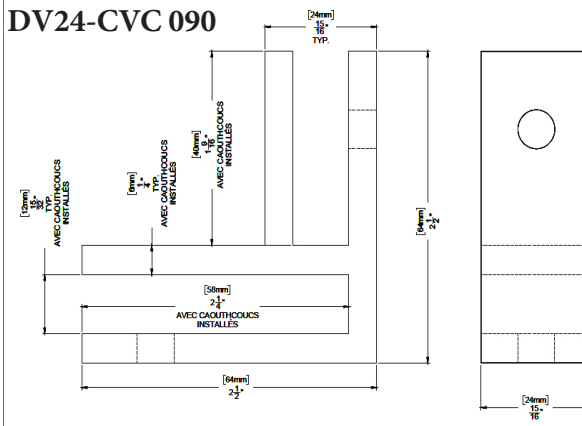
DV24-CVC 090

[24mm]
$\frac{15}{16}$"
TYP.

[12mm]
$\frac{15}{32}$"
TYP.
AVEC CAOUTHCOUCS
INSTALLÉS

[6mm]
$\frac{1}{4}$"
TYP.
AVEC CAOUTHCOUCS
INSTALLÉS

[40mm]
$1\frac{9}{16}$"
AVEC CAOUTHCOUCS
INSTALLÉS

[64mm]
$2\frac{1}{2}$"

[58mm]
$2\frac{1}{4}$"
AVEC CAOUTHCOUCS
INSTALLÉS

[64mm]
$2\frac{1}{2}$"

[24mm]
$\frac{15}{16}$"